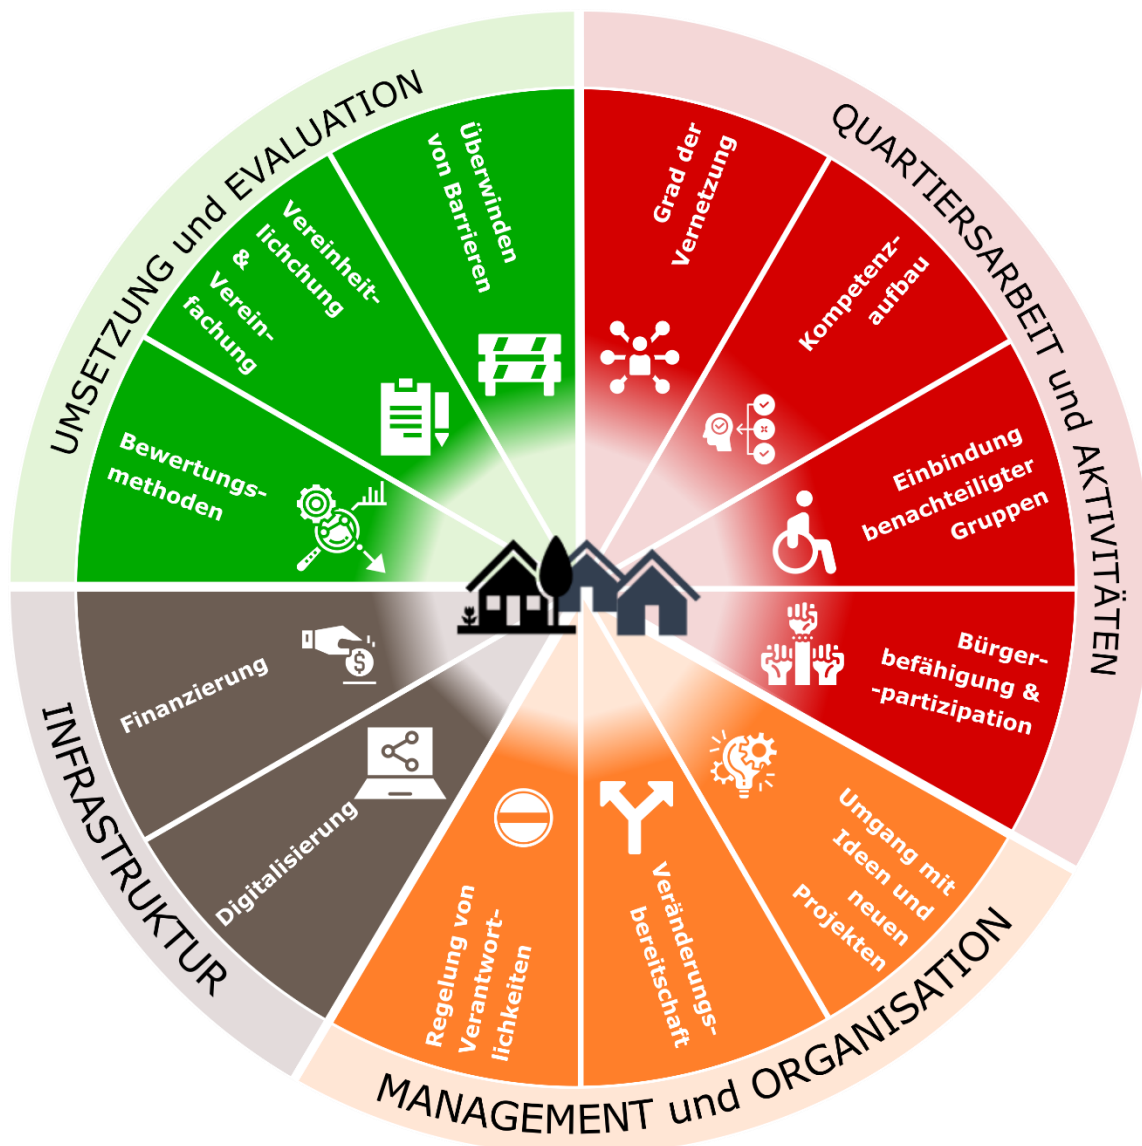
UMSETZUNG und EVALUATION

Überwinden von Barrieren

Vereinheitlichung & Vereinfachung

Bewertungsmethoden

QUARTIERSARBEIT und AKTIVITÄTEN

Grad der Vernetzung

Kompetenzaufbau

Einbindung benachteiligter Gruppen

Bürgerbefähigung & -partizipation

MANAGEMENT und ORGANISATION

Umgang mit Ideen und neuen Projekten

Veränderungsbereitschaft

Regelung von Verantwortlichkeiten

INFRASTRUKTUR

Digitalisierung

Finanzierung